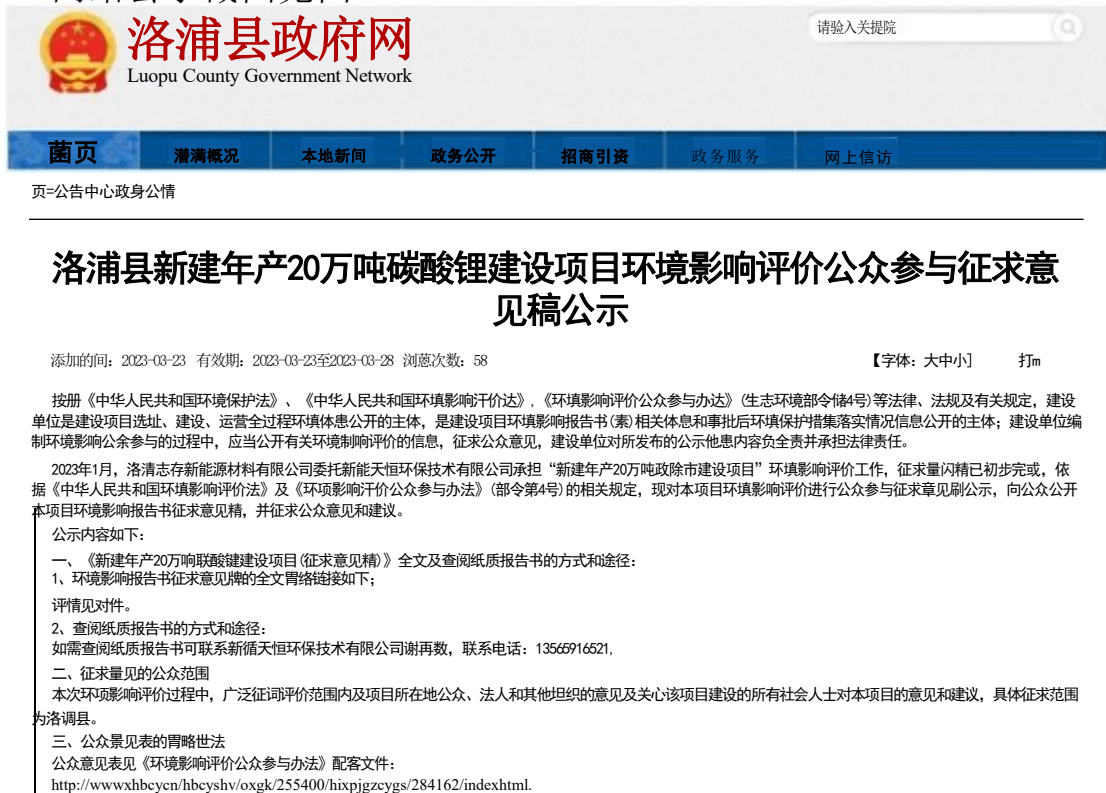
洛浦县政府网
Luopu County Government Network

请验入关提院

菌页　潜满概况　本地新闻　政务公开　招商引资　政务服务　网上信访

页=公告中心政身公情

洛浦县新建年产20万吨碳酸锂建设项目环境影响评价公众参与征求意见稿公示

添加的间：2023-03-23　有效期：2023-03-23至2023-03-28　浏蒽次数：58　【字体：大中小】　打m

按肼《中华人民共和国环境保护法》、《中华人民共和国环境影响汗价达》，《环境影响评价公众参与办达》（生志环境部令储4号）等法律、法规及有关规定，建设单位是建设项目选址、建设、运营全过程环填体患公开的主体，是建设项目环境影响报告书（素）相关体息和事批后环填保护措集落实情况信息公开的主体；建设单位编制环境影响公余参与的过程中，应当公开有关环境制响评价的信息，征求公众意见，建设单位对所发布的公示他患内容负全责并承担法律责任。

2023年1月，洛清志存新能源材料有限公司委托新能天恒环保技术有限公司承担“新建年产20万吨政除市建设项目”环填影响评价工作，征求量闪精已初步完或，依据《中华人民共和国环填影响评价法》及《环境影响汗价公众参与办法》（部令第4号）的相关规定，现对本项目环境影响评价进行公众参与征求章见刷公示，向公众公开本项目环境影响报告书征求意见精，并征求公众意见和建议。

公示内容如下：
一、《新建年产20万响联酸键建设项目（征求意见精）》全文及查阅纸质报告书的方式和途径：
1、环境影响报告书征求意见牌的全文胃络链接如下；
评情见对件。
2、查阅纸质报告书的方式和途径：
如需查阅纸质报告书可联系新循天恒环保技术有限公司谢再数，联系电话：13565916521，
二、征求量见的公众范围
本次环境影响评价过程中，广泛征词评价范围内及项目所在地公众、法人和其他组织的意见及关心该项目建设的所有社会人士对本项目的意见和建议，具体征求范围为洛调县。
三、公众景见表的胃略世法
公众意见表见《环境影响评价公众参与办法》配客文件：
http://wwwxhbcycn/hbcyshv/oxgk/255400/hixpjgzcygs/284162/indexhtml.